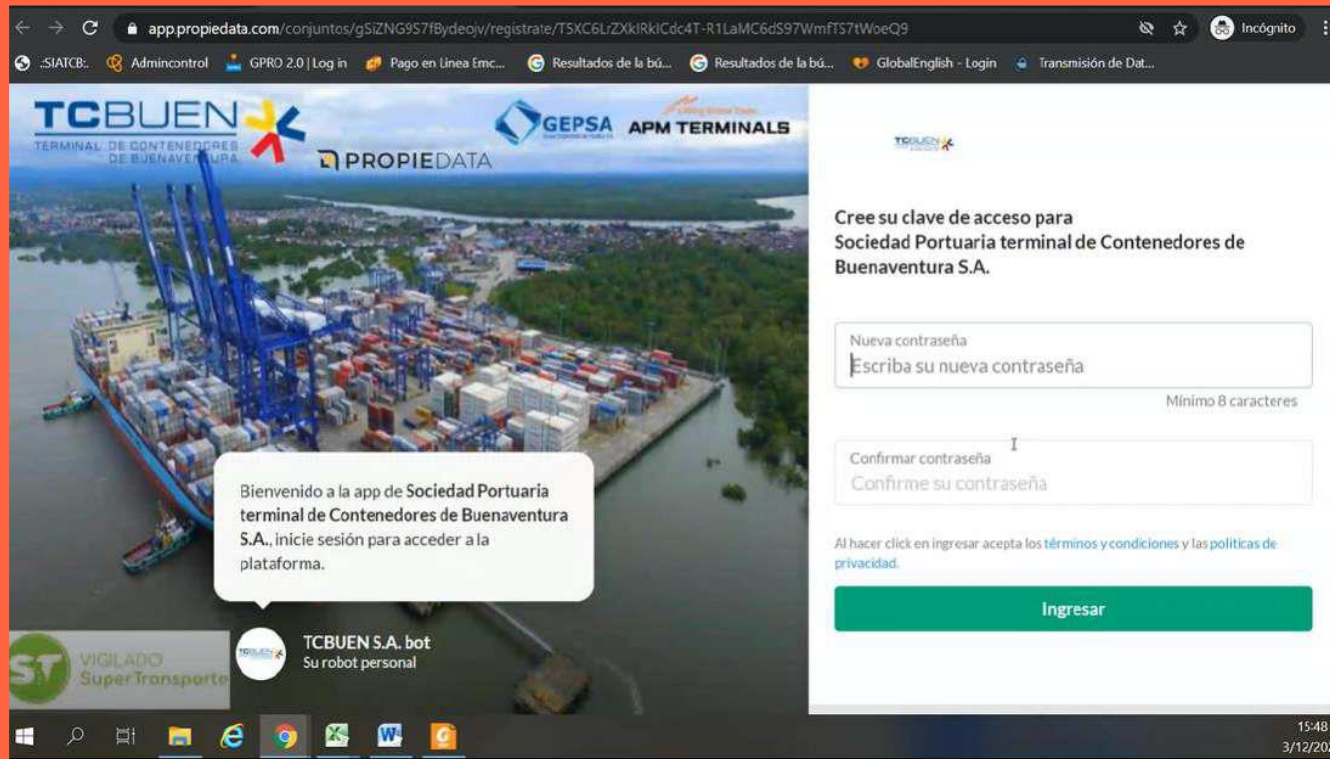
app.propiedata.com/conjuntos/gSiZNG9S7fBydeojv/registrate/T5XC6LrZXkIRkICdc4T-R1LaMC6dS97WmfTS7tWoeQ9

Incógnito

:SIATCB:. Admincontrol GPRO 2.0 | Log in Pago en Linea Emc... Resultados de la bú... Resultados de la bú... GlobalEnglish - Login Transmisión de Dat...

TCBUEN TERMINAL DE CONTENEDORES DE BUENAVENTURA

GEPSA APM TERMINALS

PROPIEDATA

TCBUEN

Cree su clave de acceso para Sociedad Portuaria terminal de Contenedores de Buenaventura S.A.

Nueva contraseña
Escriba su nueva contraseña
Mínimo 8 caracteres

Confirmar contraseña
Confirme su contraseña

Al hacer click en ingresar acepta los términos y condiciones y las politicas de privacidad.

Ingresar

Bienvenido a la app de Sociedad Portuaria terminal de Contenedores de Buenaventura S.A., inicie sesión para acceder a la plataforma.

VIGILADO SuperTransporte

TCBUEN S.A. bot
Su robot personal

15:48
3/12/20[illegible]